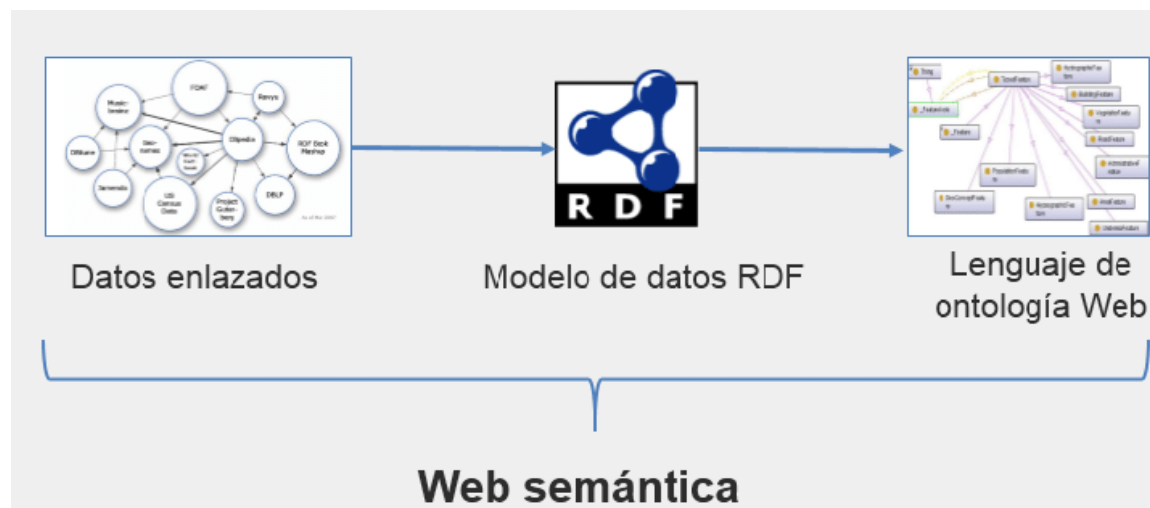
FOAF

Music-brainz

Revyu

Geo-names

DBpedia

RDF Book Mashup

DBLife

Semantic

US Census Data

DBLP

Project Guten-berg

Datos enlazados

R D F

Modelo de datos RDF

Thing

Lenguaje de ontología Web

Web semántica